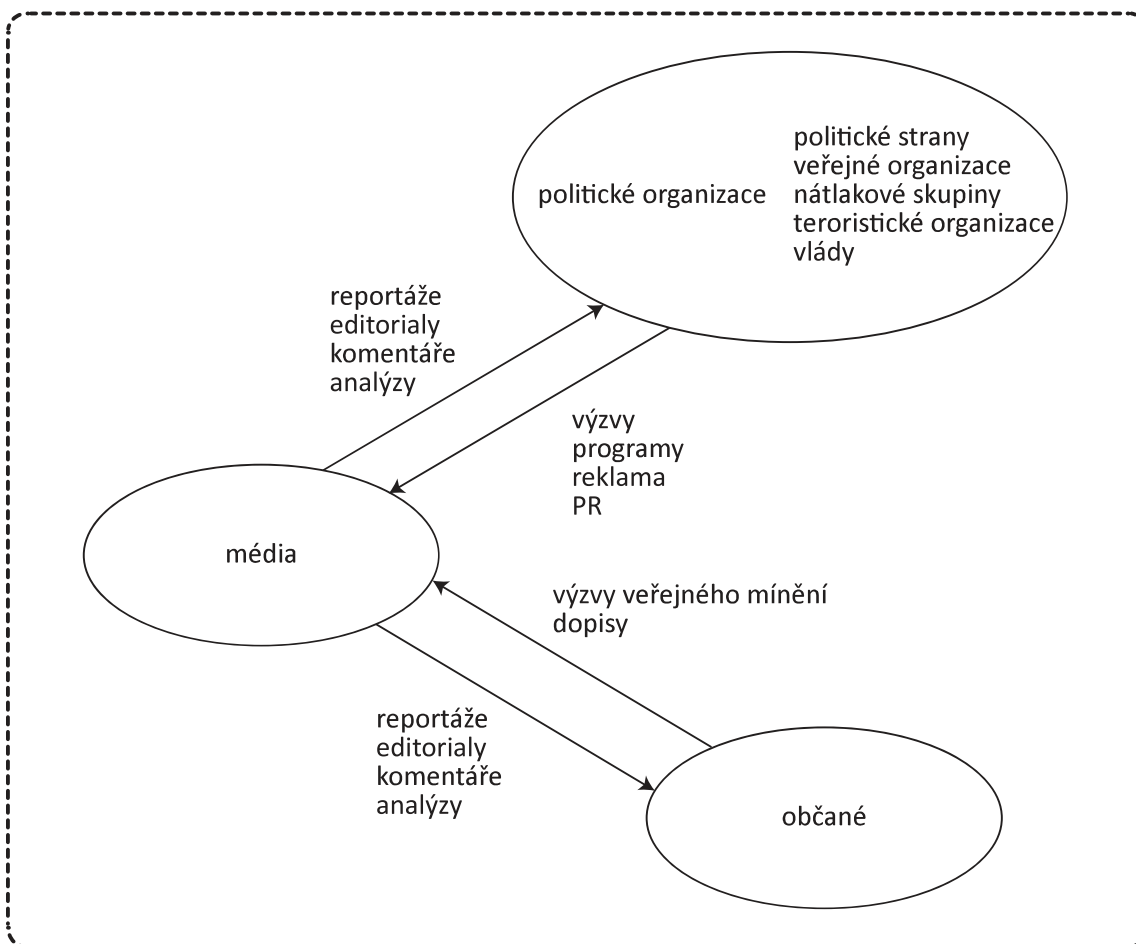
politické organizace

politické strany
veřejné organizace
nátlakové skupiny
teroristické organizace
vlády

reportáže
editorialy
komentáře
analýzy

výzvy
programy
reklama
PR

média

výzvy veřejného mínění
dopisy

reportáže
editorialy
komentáře
analýzy

občané